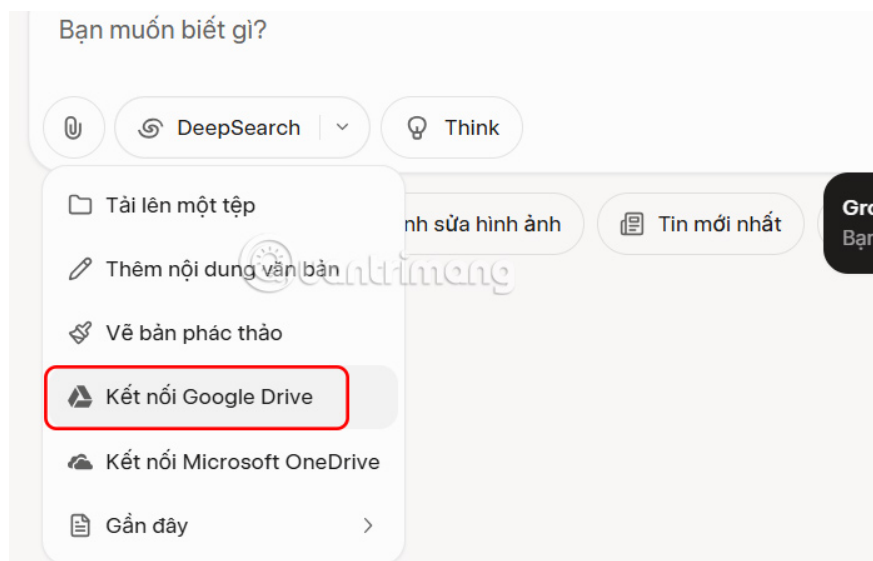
Bạn muốn biết gì?

DeepSearch

Think

Tải lên một tệp

nh sửa hình ảnh

Tin mới nhất

Gro
Bạn

Thêm nội dung văn bản

Vẽ bản phác thảo

Kết nối Google Drive

Kết nối Microsoft OneDrive

Gần đây

quantrimang